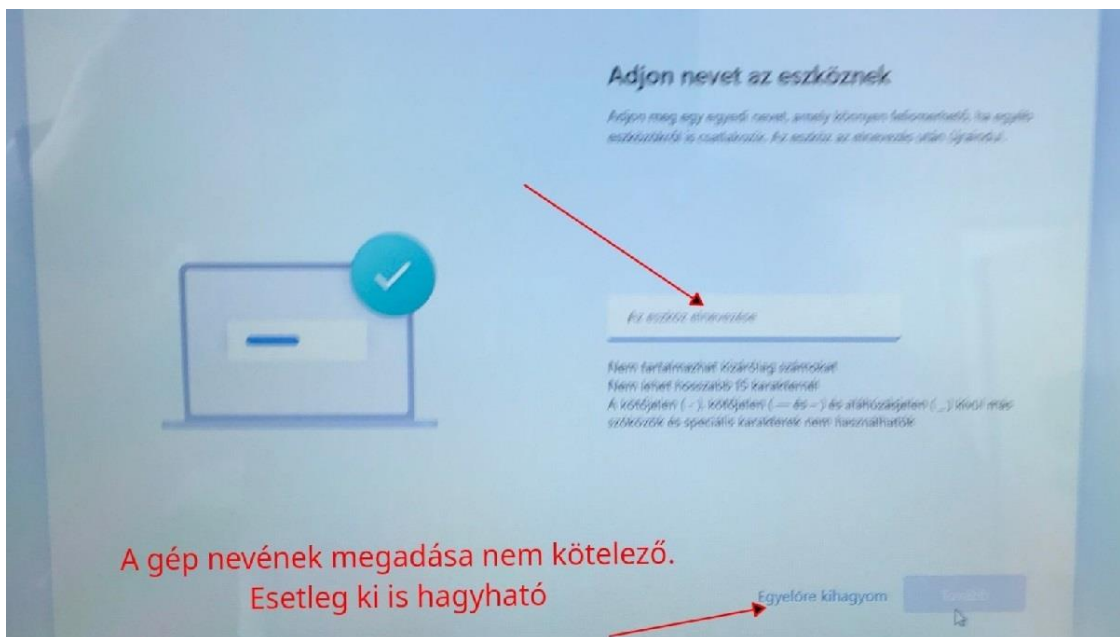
Adjon nevet az eszköznek

Adjon meg egy egyedi nevet, amely könnyen felismerhető, ha egyéb eszközökről is csatlakozik. Az eszköz az elnevezés után újraindul.

Az eszköz elnevezése

Nem tartalmazhat kizárólag számokat
Nem lehet hosszabb 15 karakternél
A kötőjelen (-), kötőjelen (— és –) és aláhúzásjelen (_) kívül más szóközök és speciális karakterek nem használhatók

A gép nevének megadása nem kötelező.
Esetleg ki is hagyható

Egyelőre kihagyom

Tovább